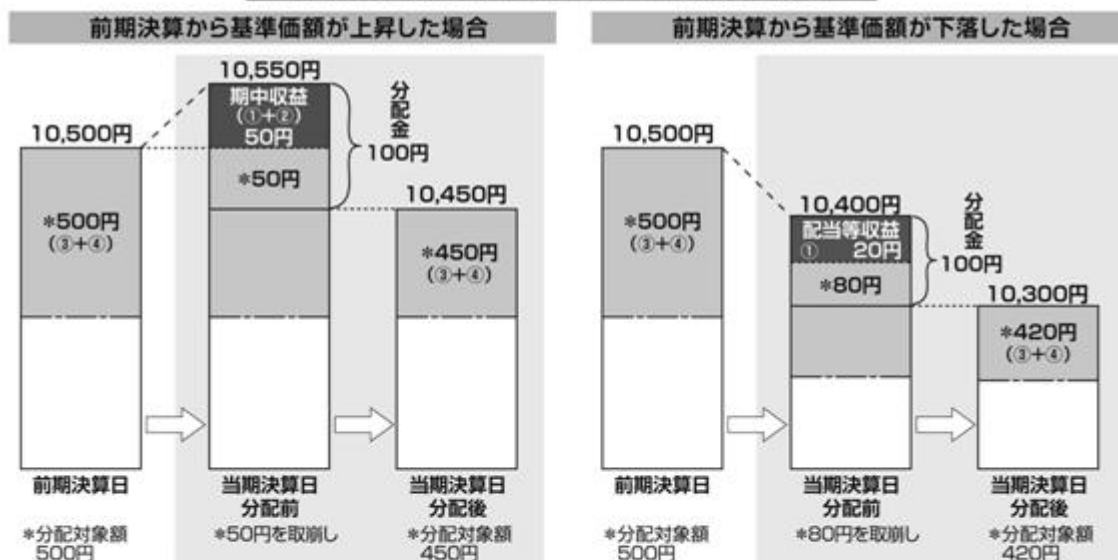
前期決算から基準価額が上昇した場合

10,500円

*500円
(③+④)

10,550円

期中収益
(①+②)
50円

*50円

分配金
100円

10,450円

*450円
(③+④)

前期決算日

*分配対象額
500円

当期決算日
分配前

*50円を取崩し

当期決算日
分配後

*分配対象額
450円

前期決算から基準価額が下落した場合

10,500円

*500円
(③+④)

10,400円

配当等収益
① 20円

*80円

分配金
100円

10,300円

*420円
(③+④)

前期決算日

*分配対象額
500円

当期決算日
分配前

*80円を取崩し

当期決算日
分配後

*分配対象額
420円